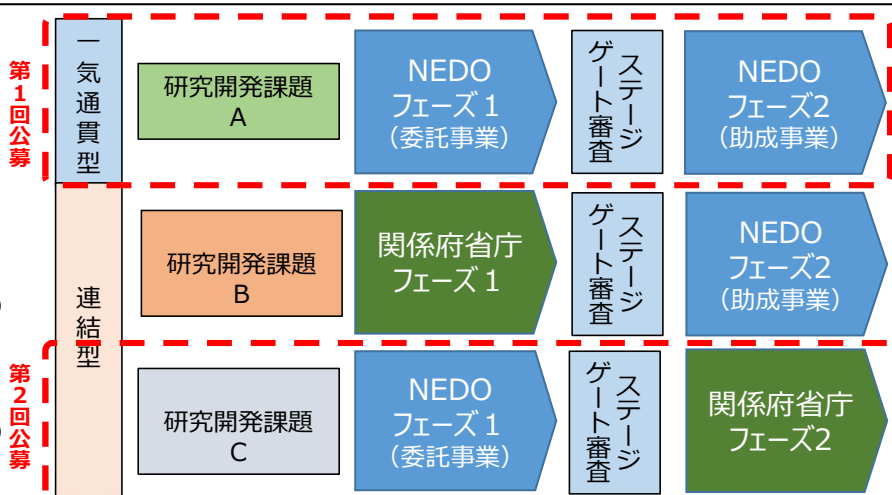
第1回公募

一気通貫型

研究開発課題 A

NEDO フェーズ１ （委託事業）

ステージゲート審査

NEDO フェーズ2 （助成事業）

連結型

研究開発課題 B

関係府省庁 フェーズ１

ステージゲート審査

NEDO フェーズ2 （助成事業）

第2回公募

研究開発課題 C

NEDO フェーズ１ （委託事業）

ステージゲート審査

関係府省庁 フェーズ2